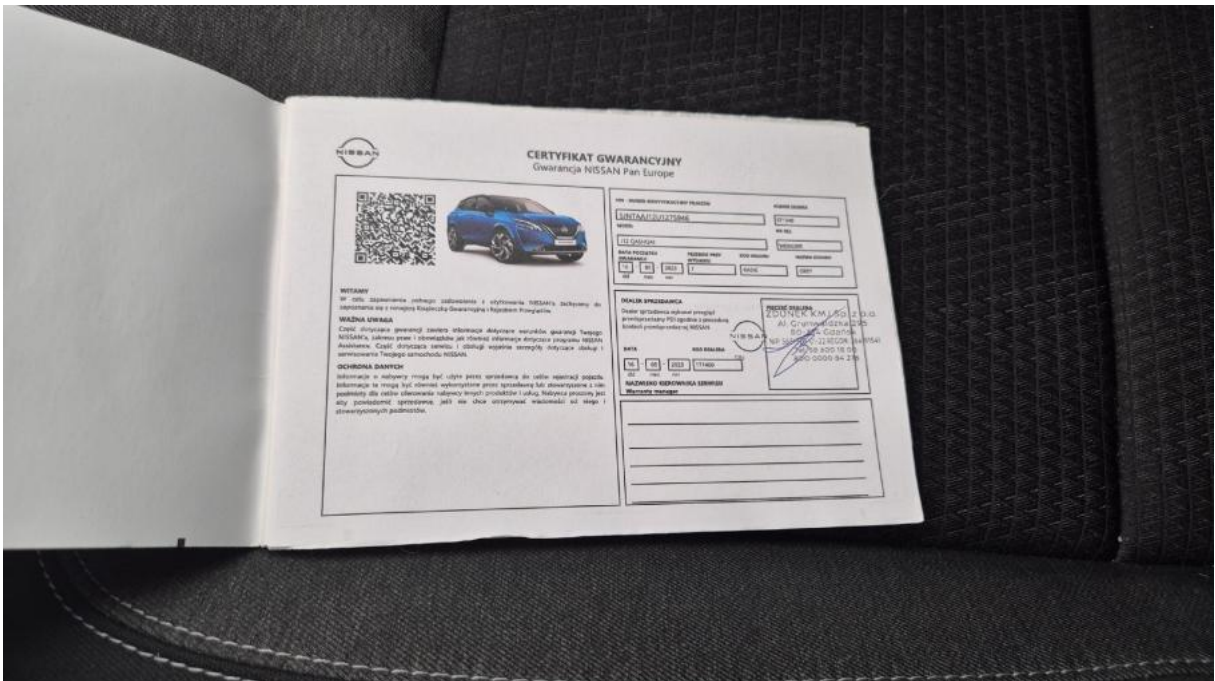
NISSAN

CERTYFIKAT GWARANCYJNY
Gwarancja NISSAN Pan Europe

WITAMY
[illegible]

WAŻNA UWAGA
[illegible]

OCHRONA DANYCH
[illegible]

VIN - NUMER IDENTYFIKACYJNY POJAZDU
SJNTAAJ12U1275946
MODEL
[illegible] QASHQAI
DATA POCZĄTKU GWARANCJI
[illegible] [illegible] 2023
NUMER DEALERA
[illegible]
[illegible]
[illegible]

DEALER SPRZEDAJĄCY
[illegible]

NISSAN

DATA
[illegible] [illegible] 2023
KOD DEALERA
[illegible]

NAZWISKO KIEROWNIKA SERWISU
Warranty manager

PIECZĘĆ DEALERA
ZDUNEK KM Sp. z o.o.
Al. Grunwaldzka 295
80-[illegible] Gdańsk
NIP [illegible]
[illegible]
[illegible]